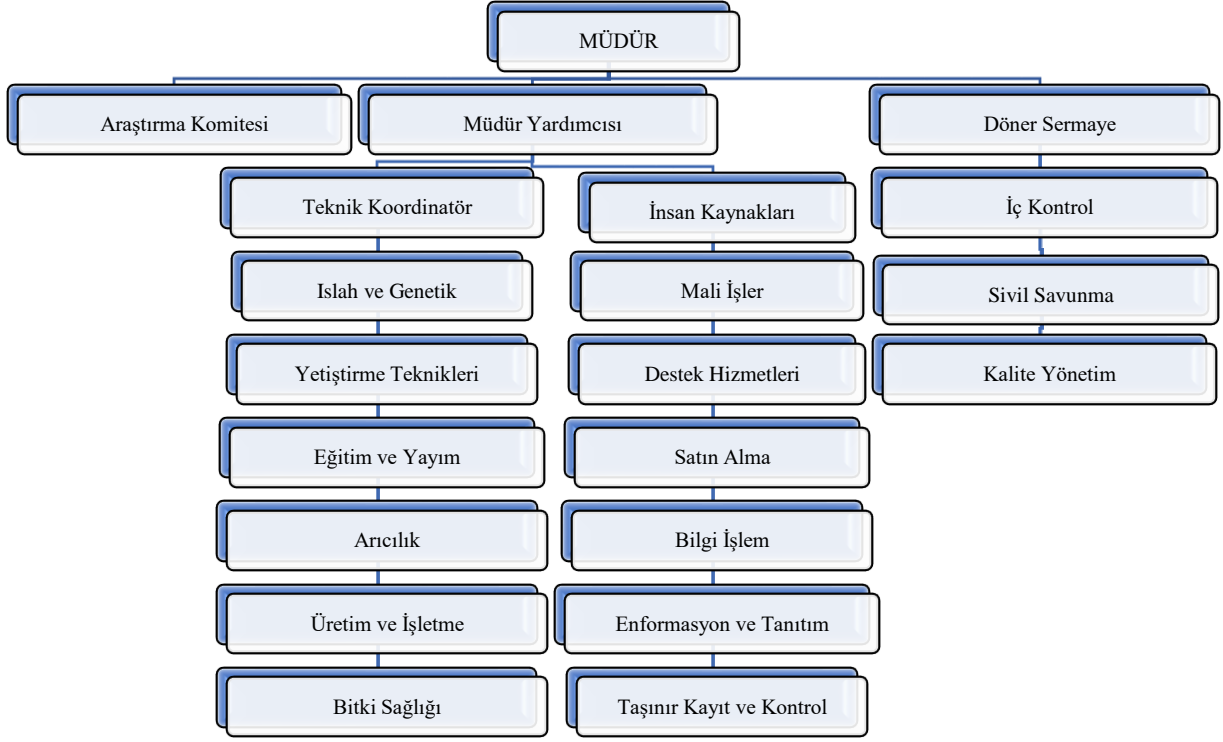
MÜDÜR

Araştırma Komitesi

Müdür Yardımcısı

Döner Sermaye

Teknik Koordinatör

Islah ve Genetik

Yetiştirme Teknikleri

Eğitim ve Yayım

Arıcılık

Üretim ve İşletme

Bitki Sağlığı

İnsan Kaynakları

Mali İşler

Destek Hizmetleri

Satın Alma

Bilgi İşlem

Enformasyon ve Tanıtım

Taşınır Kayıt ve Kontrol

İç Kontrol

Sivil Savunma

Kalite Yönetim